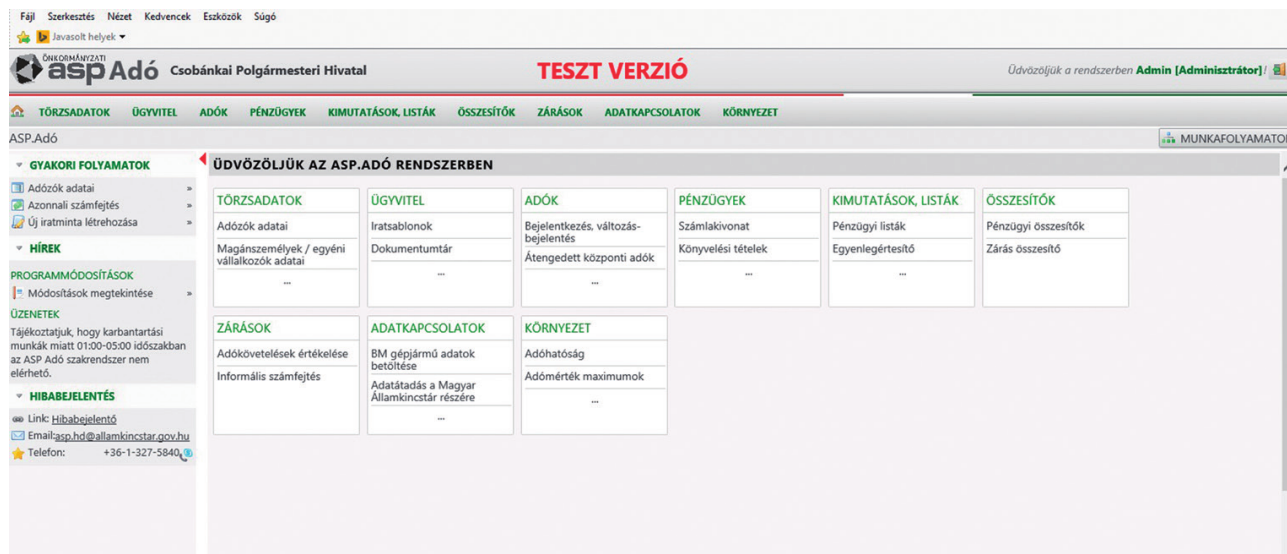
Fájl Szerkesztés Nézet Kedvencek Eszközök Súgó
Javasolt helyek

ÖNKORMÁNYZATI asp Adó Csobánkai Polgármesteri Hivatal

TESZT VERZIÓ

Üdvözöljük a rendszerben Admin [Adminisztrátor] /

TÖRZSADATOK ÜGYVITEL ADÓK PÉNZÜGYEK KIMUTATÁSOK, LISTÁK ÖSSZESÍTŐK ZÁRÁSOK ADATKAPCSOLATOK KÖRNYEZET

ASP.Adó

MUNKAFOLYAMATOK

GYAKORI FOLYAMATOK
Adózók adatai »
Azonnali számfejtés »
Új iratminta létrehozása »

HÍREK
PROGRAMMÓDOSÍTÁSOK
Módosítások megtekintése »
ÜZENETEK
Tájékoztatjuk, hogy karbantartási munkák miatt 01:00-05:00 időszakban az ASP Adó szakrendszer nem elérhető.

HIBABEJELENTÉS
Link: Hibabejelentő
Email: asp.hd@allamkincstar.gov.hu
Telefon: +36-1-327-5840

ÜDVÖZÖLJÜK AZ ASP.ADÓ RENDSZERBEN

TÖRZSADATOK
Adózók adatai
Magánszemélyek / egyéni vállalkozók adatai
...

ÜGYVITEL
Iratsablonok
Dokumentumtár
...

ADÓK
Bejelentkezés, változás-bejelentés
Átengedett központi adók
...

PÉNZÜGYEK
Számlakivonat
Könyvelési tételek
...

KIMUTATÁSOK, LISTÁK
Pénzügyi listák
Egyenlegértesítő
...

ÖSSZESÍTŐK
Pénzügyi összesítők
Zárás összesítő

ZÁRÁSOK
Adókövetelések értékelése
Informális számfejtés

ADATKAPCSOLATOK
BM gépjármű adatok betöltése
Adatátadás a Magyar Államkincstár részére
...

KÖRNYEZET
Adóhatóság
Adómérték maximumok
...